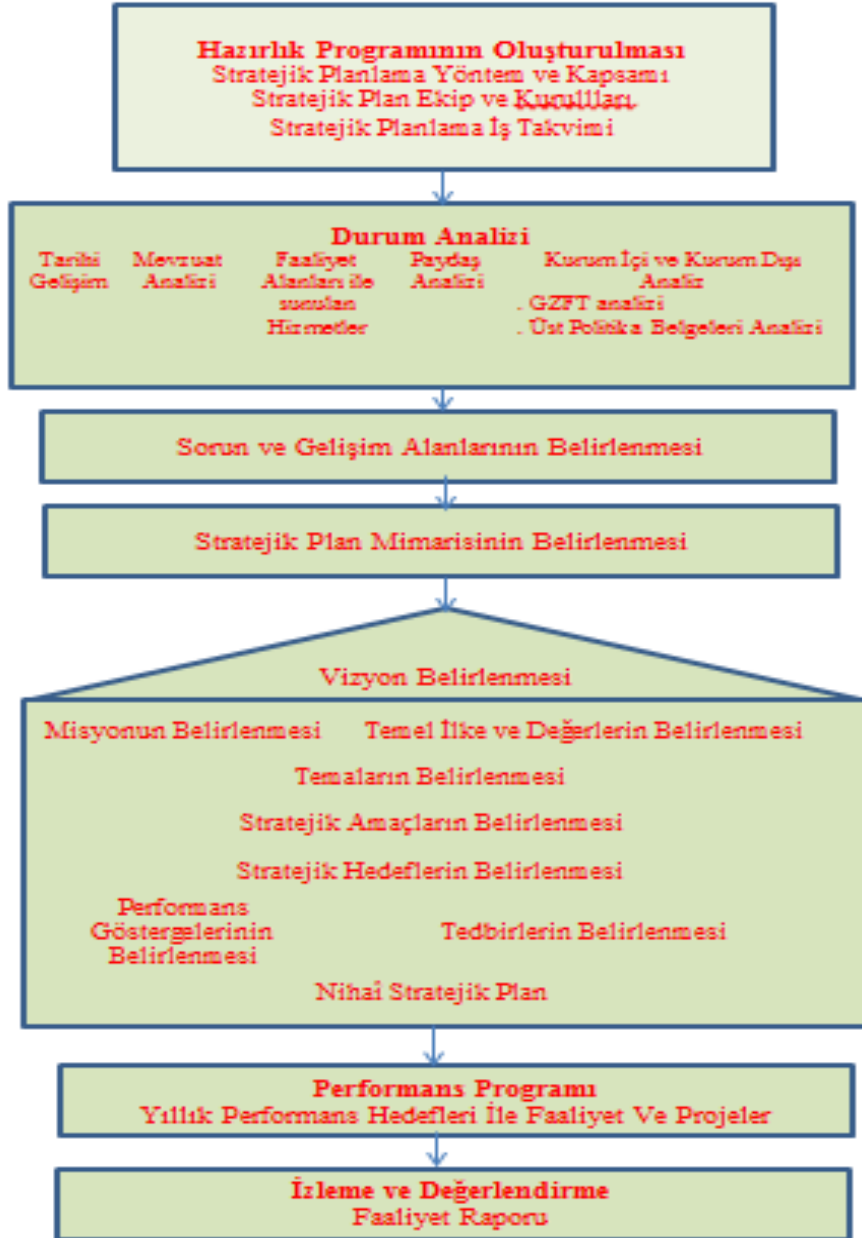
Hazırlık Programının Oluşturulması
Stratejik Planlama Yöntem ve Kapsamı
Stratejik Plan Ekip ve Kurulları
Stratejik Planlama İş Takvimi

Durum Analizi
Tarihi Gelişim
Mevzuat Analizi
Faaliyet Alanları ile sunulan Hizmetler
Paydaş Analizi
Kurum İçi ve Kurum Dışı Analiz
. GZFT analizi
. Üst Politika Belgeleri Analizi

Sorun ve Gelişim Alanlarının Belirlenmesi

Stratejik Plan Mimarisinin Belirlenmesi

Vizyon Belirlenmesi

Misyonun Belirlenmesi
Temel İlke ve Değerlerin Belirlenmesi
Temaların Belirlenmesi
Stratejik Amaçların Belirlenmesi
Stratejik Hedeflerin Belirlenmesi
Performans Göstergelerinin Belirlenmesi
Tedbirlerin Belirlenmesi
Nihai Stratejik Plan

Performans Programı
Yıllık Performans Hedefleri İle Faaliyet Ve Projeler

İzleme ve Değerlendirme
Faaliyet Raporu